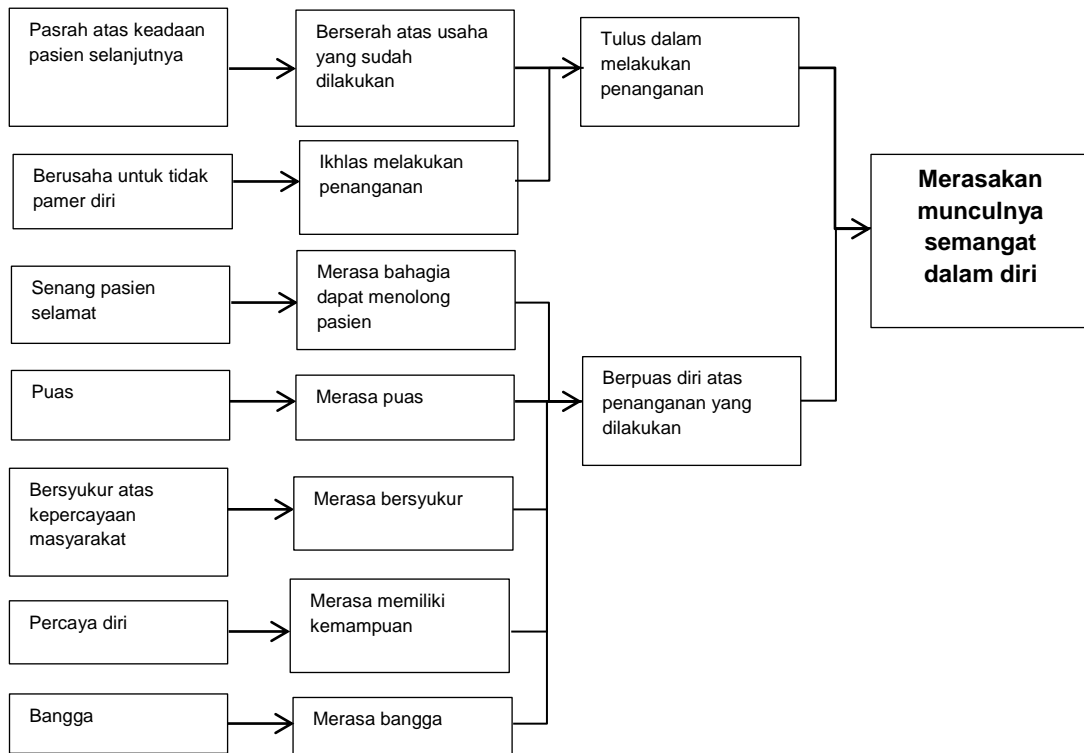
Pasrah atas keadaan pasien selanjutnya

Berserah atas usaha yang sudah dilakukan

Tulus dalam melakukan penanganan

Berusaha untuk tidak pamer diri

Ikhlas melakukan penanganan

Merasakan munculnya semangat dalam diri

Senang pasien selamat

Merasa bahagia dapat menolong pasien

Puas

Merasa puas

Berpuas diri atas penanganan yang dilakukan

Bersyukur atas kepercayaan masyarakat

Merasa bersyukur

Percaya diri

Merasa memiliki kemampuan

Bangga

Merasa bangga